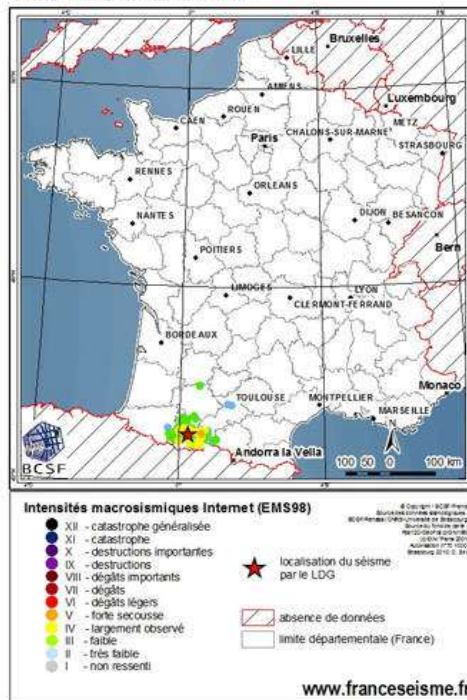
Bruxelles
LILLE
AMIENS
Luxembourg
ROUEN
METZ
CAEN
Paris
CHALONS-SUR-MARNE
STRASBOURG
RENNES
ORLEANS
NANTES
DIJON
BESANCON
Bern
POITIERS
LIMOGES
LYON
CLERMONT-FERRAND
BORDEAUX
TOULOUSE
MONTPELLIER
Monaco
MARSEILLE
Andorra la Vella
100 50 0 100 km
BCSF

Intensités macrosismiques Internet (EMS98)
XII - catastrophe généralisée
XI - catastrophe
X - destructions importantes
IX - destructions
VIII - dégâts importants
VII - dégâts
VI - dégâts légers
V - forte secousse
IV - largement observé
III - faible
II - très faible
I - non ressenti
localisation du séisme par le LDG
absence de données
limite départementale (France)
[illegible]
www.franceseisme.fr